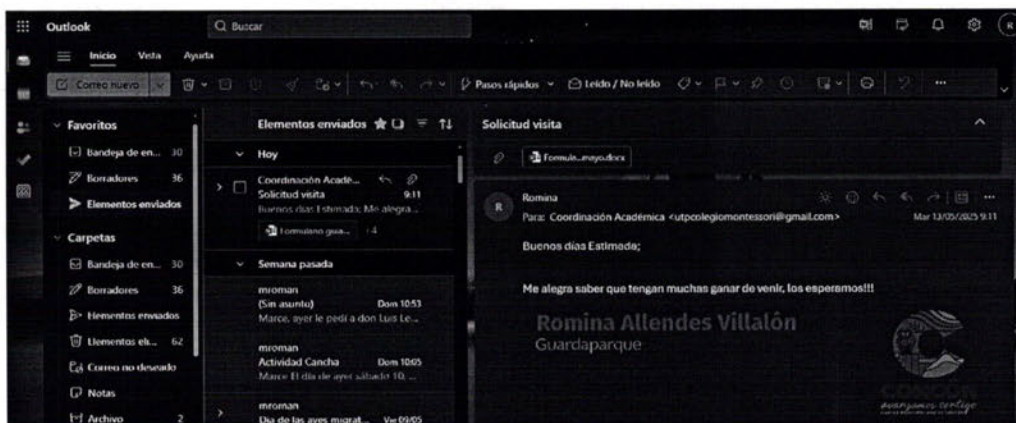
Outlook
Buscar

Inicio Vista Ayuda

Correo nuevo
Pasos rápidos
Leído / No leído

Favoritos
Bandeja de en... 30
Borradores 36
Elementos enviados

Carpetas
Bandeja de en... 30
Borradores 36
Elementos enviados
Elementos el... 62
Correo no deseado
Notas
Archivo 2

Elementos enviados

Hoy
Coordinación Acadé...
Solicitud visita 9:11
Buenos días Estimada; Me alegra...
Formulario gua... +4

Semana pasada
mroman
(Sin asunto) Dom 10:53
Marce, ayer le pedí a don Luis Le...

mroman
Actividad Cancha Dom 10:05
Marce El día de ayer sábado 10, ...

mroman
Día de las aves migrat... Vie 09/05

Solicitud visita

Formula...mayo.docx

Romina
Para: Coordinación Académica <utpcolegiomontessori@gmail.com>
Mar 13/05/2025 9:11

Buenos días Estimada;

Me alegra saber que tengan muchas ganar de venir, los esperamos!!!

Romina Allendes Villalón
Guardaparque

CONCÓN
avanzamos contigo